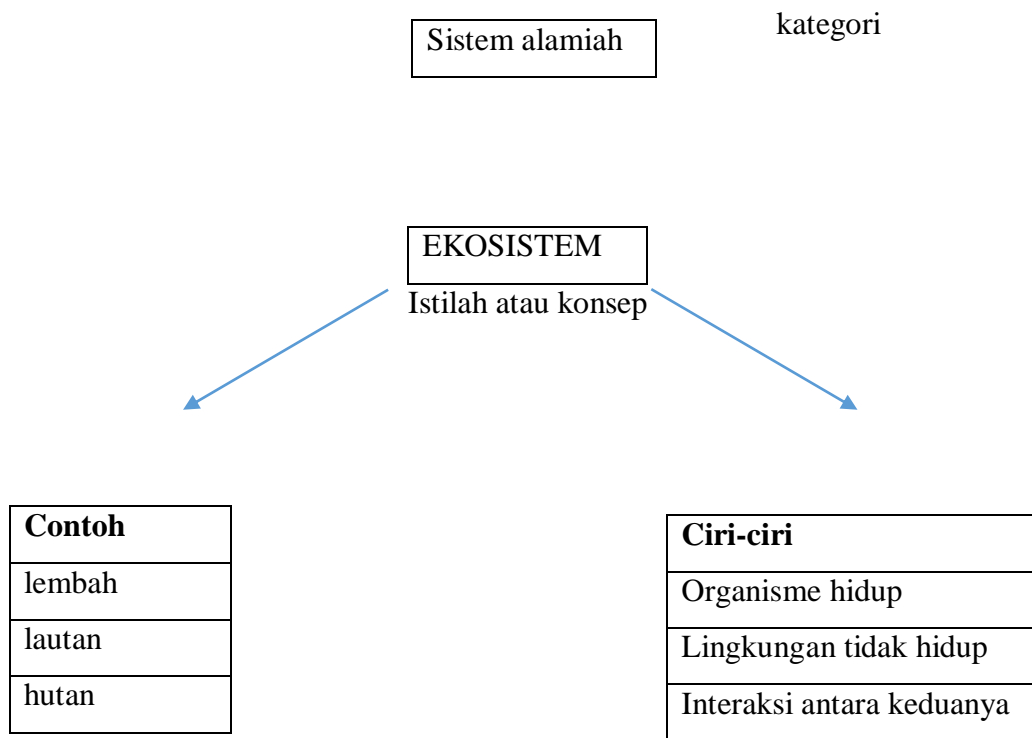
Sistem alamiah

kategori

EKOSISTEM

Istilah atau konsep

| Contoh |
|---|
| lembah |
| lautan |
| hutan |

| Ciri-ciri |
|---|
| Organisme hidup |
| Lingkungan tidak hidup |
| Interaksi antara keduanya |